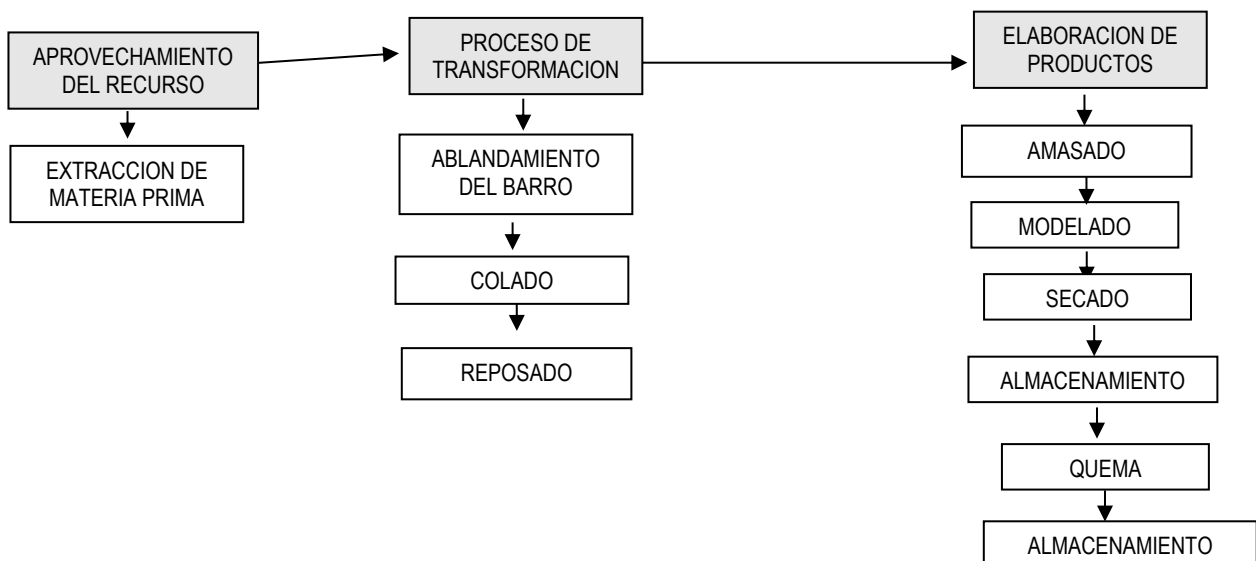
APROVECHAMIENTO DEL RECURSO

EXTRACCION DE MATERIA PRIMA

PROCESO DE TRANSFORMACION

ABLANDAMIENTO DEL BARRO

COLADO

REPOSADO

ELABORACION DE PRODUCTOS

AMASADO

MODELADO

SECADO

ALMACENAMIENTO

QUEMA

ALMACENAMIENTO